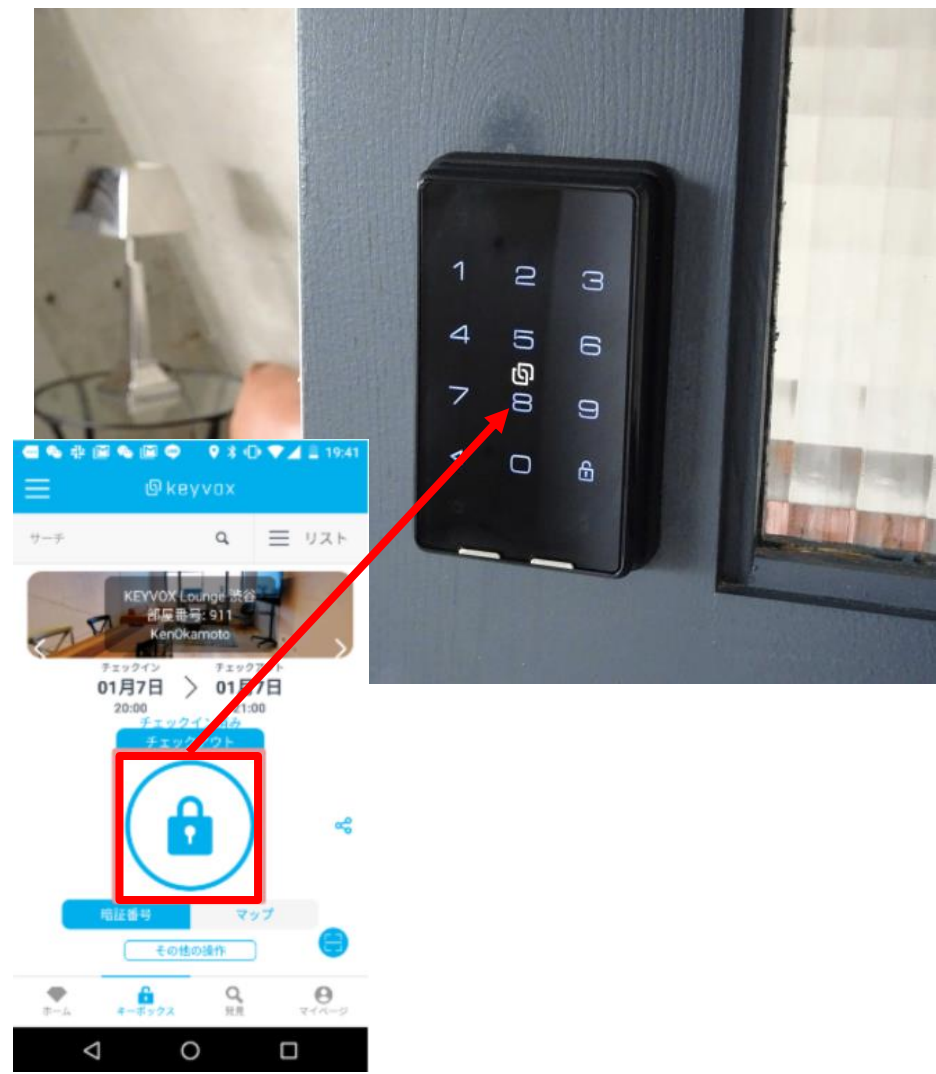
1 2 3
4 5 6
7 8 9
0

19:41
keyvox
サーチ
リスト
KEYVOX Lounge 渋谷
部屋番号: 911
KenOkamoto
チェックイン
01月7日
20:00
チェックアウト
01月7日
21:00
チェックイン済み
チェックアウト
暗証番号
マップ
その他の操作
ホーム
キーボックス
発見
マイページ